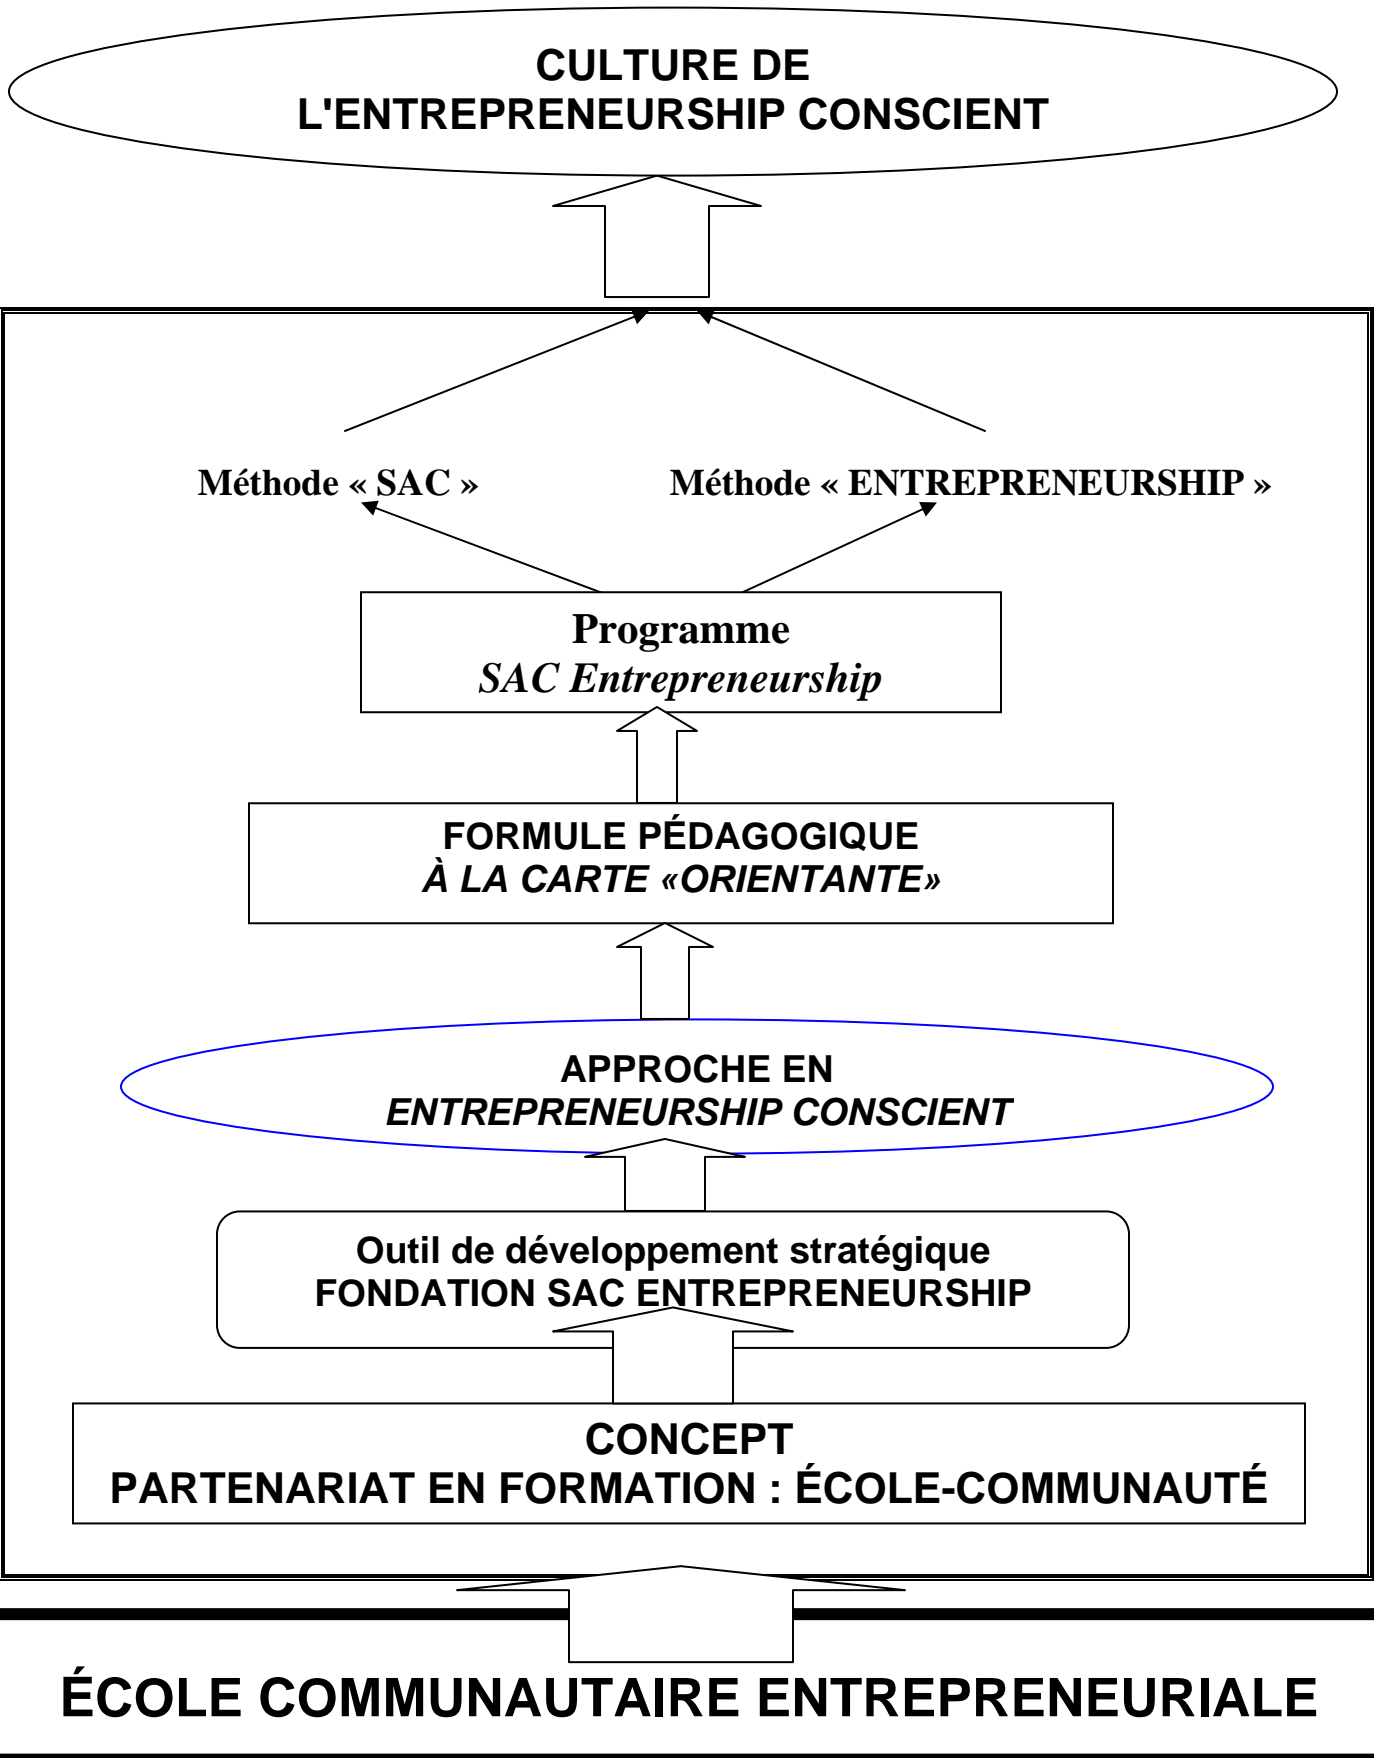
CULTURE DE
L'ENTREPRENEURSHIP CONSCIENT

Méthode « SAC »

Méthode « ENTREPRENEURSHIP »

Programme
SAC Entrepreneurship

FORMULE PÉDAGOGIQUE
À LA CARTE «ORIENTANTE»

APPROCHE EN
ENTREPRENEURSHIP CONSCIENT

Outil de développement stratégique
FONDATION SAC ENTREPRENEURSHIP

CONCEPT
PARTENARIAT EN FORMATION : ÉCOLE-COMMUNAUTÉ

ÉCOLE COMMUNAUTAIRE ENTREPRENEURIALE